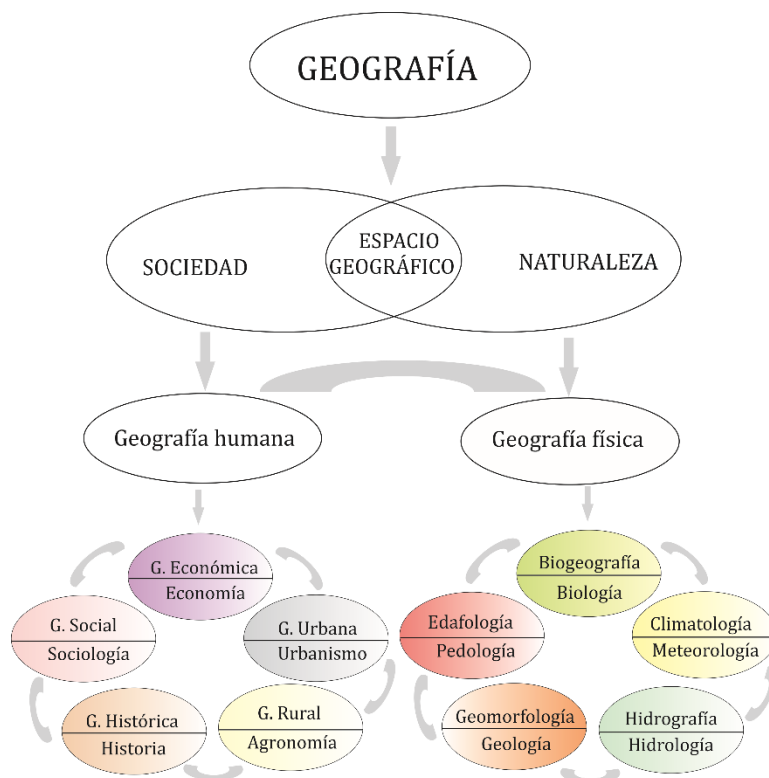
GEOGRAFÍA

SOCIEDAD

ESPACIO GEOGRÁFICO

NATURALEZA

Geografía humana

Geografía física

G. Económica
Economía

G. Social
Sociología

G. Urbana
Urbanismo

G. Histórica
Historia

G. Rural
Agronomía

Biogeografía
Biología

Edafología
Pedología

Climatología
Meteorología

Geomorfología
Geología

Hidrografía
Hidrología